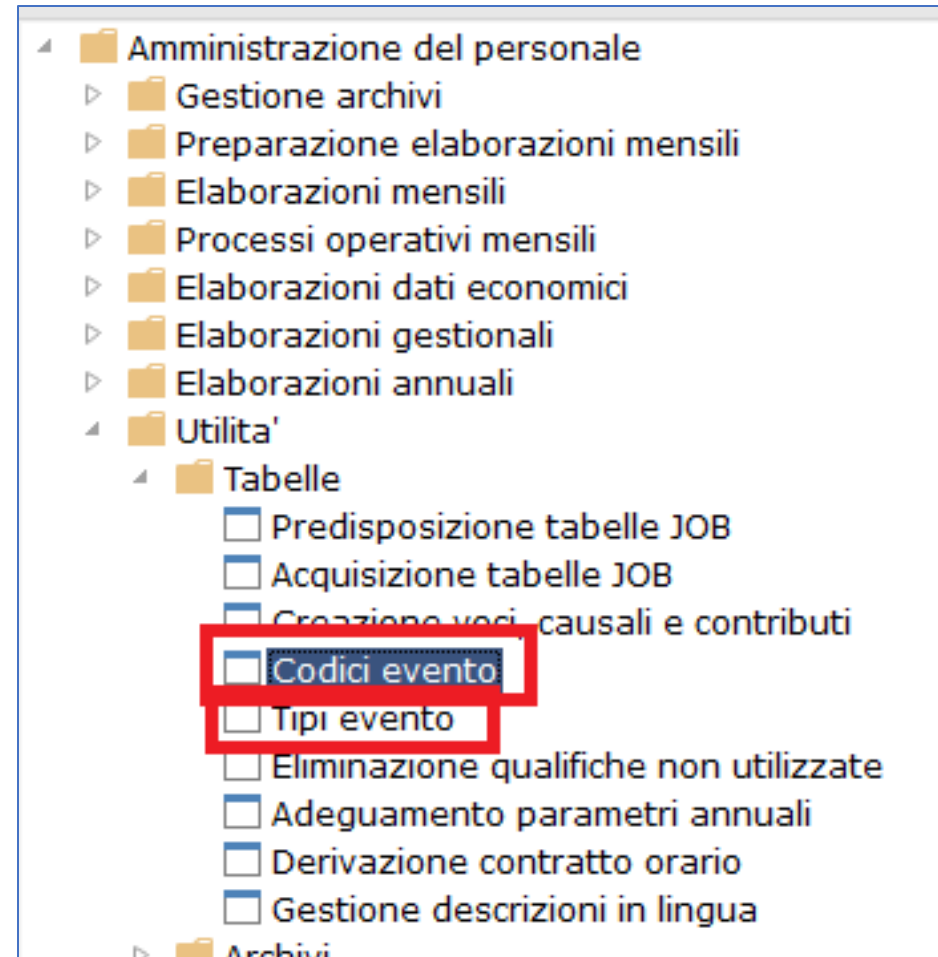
Amministrazione del personale
Gestione archivi
Preparazione elaborazioni mensili
Elaborazioni mensili
Processi operativi mensili
Elaborazioni dati economici
Elaborazioni gestionali
Elaborazioni annuali
Utilita'
Tabelle
Predisposizione tabelle JOB
Acquisizione tabelle JOB
Creazione voci, causali e contributi
Codici evento
Tipi evento
Eliminazione qualifiche non utilizzate
Adeguamento parametri annuali
Derivazione contratto orario
Gestione descrizioni in lingua
Archivi